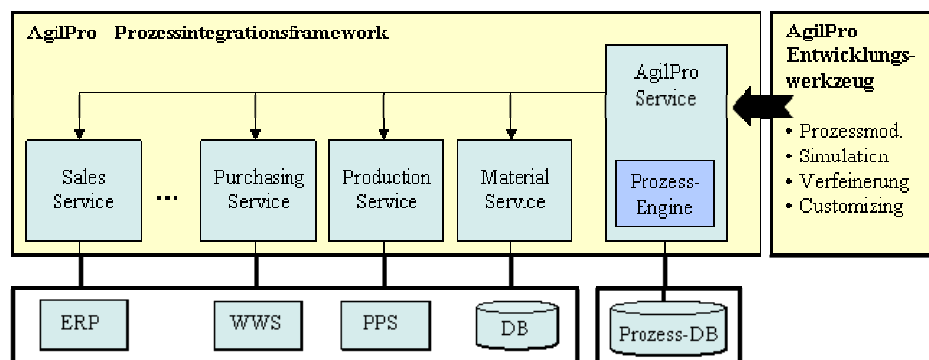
AgilPro Prozessintegrationsframework

AgilPro Service

Prozess-Engine

Sales Service

...

Purchasing Service

Production Service

Material Service

AgilPro Entwicklungswerkzeug

• Prozessmod.
• Simulation
• Verfeinerung
• Customizing

ERP

WWS

PPS

DB

Prozess-DB